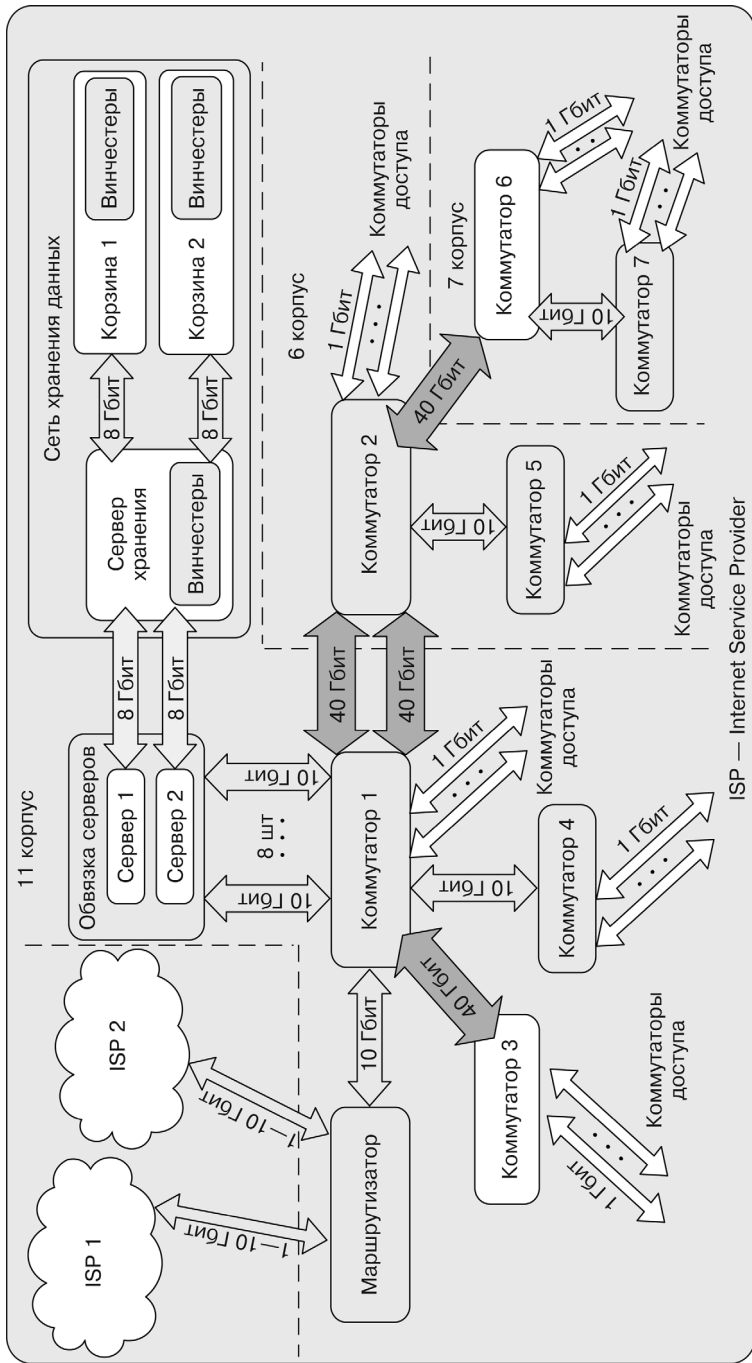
11 корпус

Сеть хранения данных

Корзина 1

Винчестеры

Корзина 2

Винчестеры

8 Гбит

8 Гбит

Сервер хранения

Винчестеры

8 Гбит

8 Гбит

Обвязка серверов

Сервер 1

Сервер 2

8 шт

10 Гбит

10 Гбит

ISP 2

ISP 1

1—10 Гбит

1—10 Гбит

Маршрутизатор

10 Гбит

Коммутатор 1

40 Гбит

40 Гбит

1 Гбит

Коммутаторы доступа

10 Гбит

Коммутатор 4

1 Гбит

40 Гбит

Коммутатор 3

1 Гбит

Коммутаторы доступа

6 корпус

Коммутатор 2

1 Гбит

Коммутаторы доступа

10 Гбит

Коммутатор 5

1 Гбит

Коммутаторы доступа

40 Гбит

7 корпус

Коммутатор 6

1 Гбит

Коммутаторы доступа

10 Гбит

Коммутатор 7

1 Гбит

Коммутаторы доступа

ISP — Internet Service Provider